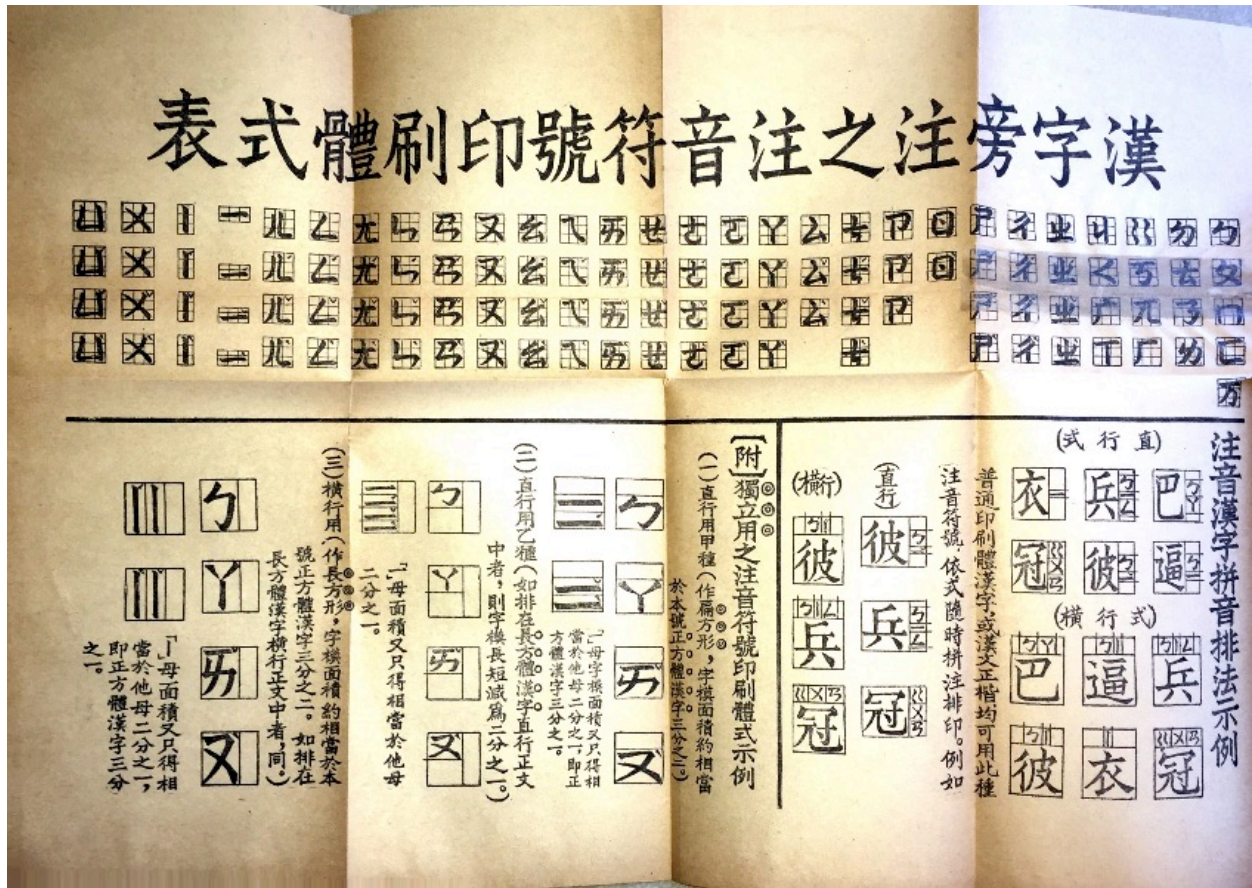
表式體刷印號符音注之注旁字漢

ㄙ ㄨ ㄧ ㄦ ㄥ ㄤ ㄣ ㄢ ㄡ ㄠ ㄟ ㄞ ㄝ ㄜ ㄛ ㄚ ㄙ ㄘ ㄗ ㄖ ㄕ ㄔ ㄓ ㄐ ㄍ ㄉ ㄅ
ㄙ ㄨ ㄧ ㄦ ㄥ ㄤ ㄣ ㄢ ㄡ ㄠ ㄟ ㄞ ㄝ ㄜ ㄛ ㄚ ㄙ ㄘ ㄗ ㄖ ㄕ ㄔ ㄓ ㄑ ㄎ ㄊ ㄆ
ㄙ ㄨ ㄧ ㄦ ㄥ ㄤ ㄣ ㄢ ㄡ ㄠ ㄟ ㄞ ㄝ ㄜ ㄛ ㄚ ㄙ ㄘ ㄗ ㄕ ㄔ ㄓ ㄒ ㄏ ㄋ ㄇ
ㄙ ㄨ ㄧ ㄦ ㄥ ㄤ ㄣ ㄢ ㄡ ㄠ ㄟ ㄞ ㄝ ㄜ ㄛ ㄚ ㄙ ㄕ ㄔ ㄓ ㄫ ㄫ ㄌ ㄈ ㄪ

注音漢字拼音排法示例

(直行式)

巴 逼 兵 彼 冠 衣

普通印刷體漢字，或漢文正楷均可用此種注音符號，依式隨時拼注排印。例如

(橫行式)

兵 逼 巴 冠 衣 彼

(直行)

彼 兵 冠

(橫行)

彼 兵 冠

〔附〕獨立用之注音符號印刷體式示例

(一)直行用甲種(作扁方形，字模面積約相當於本號正方體漢字三分之二)

ㄅ ㄚ ㄞ ㄡ

(二)直行用乙種(如排在長方體漢字直行正文中者，則字模長短減為二分之一)

「ㄧ」母字模面積又只得相當於他母二分之一，即正方體漢字三分之一。

ㄅ ㄚ ㄞ ㄡ

(三)橫行用(作長方形，字模面積約相當於本號正方體漢字三分之二。如排在長方體漢字橫行正文中者，同。)

「ㄧ」母面積又只得相當於他母二分之一。

ㄅ ㄚ ㄞ ㄡ

「ㄧ」母面積又只得相當於他母二分之一，即正方體漢字三分之一。